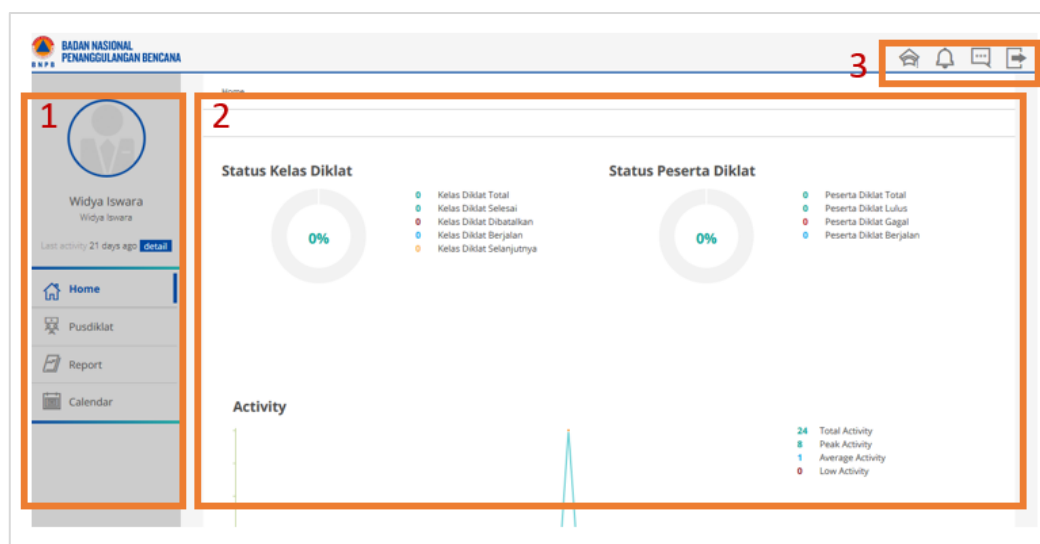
BADAN NASIONAL PENANGGULANGAN BENCANA
BNPB

3

Home

1

2

Widya Iswara
Widya Iswara

Last activity 21 days ago detail

Home
Pusdiklat
Report
Calendar

Status Kelas Diklat

0% 

0 Kelas Diklat Total
0 Kelas Diklat Selesai
0 Kelas Diklat Dibatalkan
0 Kelas Diklat Berjalan
0 Kelas Diklat Selanjutnya

Status Peserta Diklat

0%

0 Peserta Diklat Total
0 Peserta Diklat Lulus
0 Peserta Diklat Gagal
0 Peserta Diklat Berjalan

Activity

24 Total Activity
8 Peak Activity
1 Average Activity
0 Low Activity